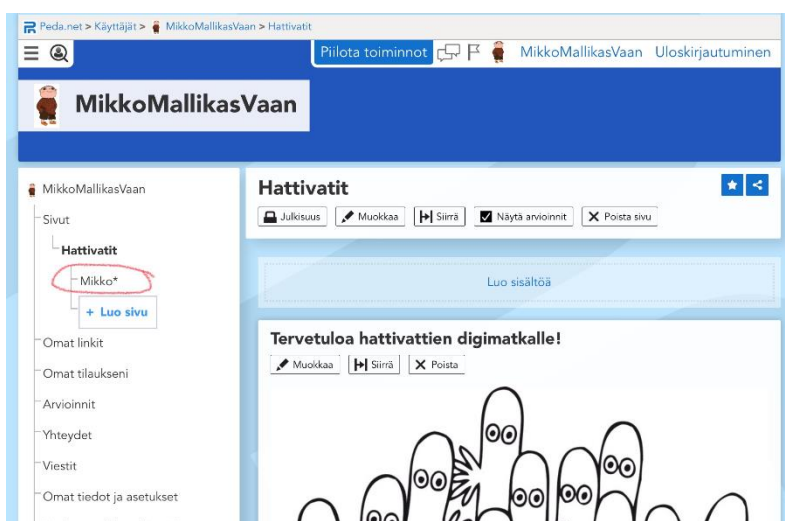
Peda.net > Käyttäjät > MikkoMallikasVaan > Hattivatit

Piilota toiminnot MikkoMallikasVaan Uloskirjautuminen

MikkoMallikasVaan

MikkoMallikasVaan
Sivut
Hattivatit
Mikko*
+ Luo sivu
Omat linkit
Omat tilaukseni
Arvioinnit
Yhteydet
Viestit
Omat tiedot ja asetukset

Hattivatit

Julkisuus Muokkaa Siirrä Näytä arvioinnit Poista sivu

Luo sisältöä

Tervetuloa hattivattien digimatkalle!

Muokkaa Siirrä Poista